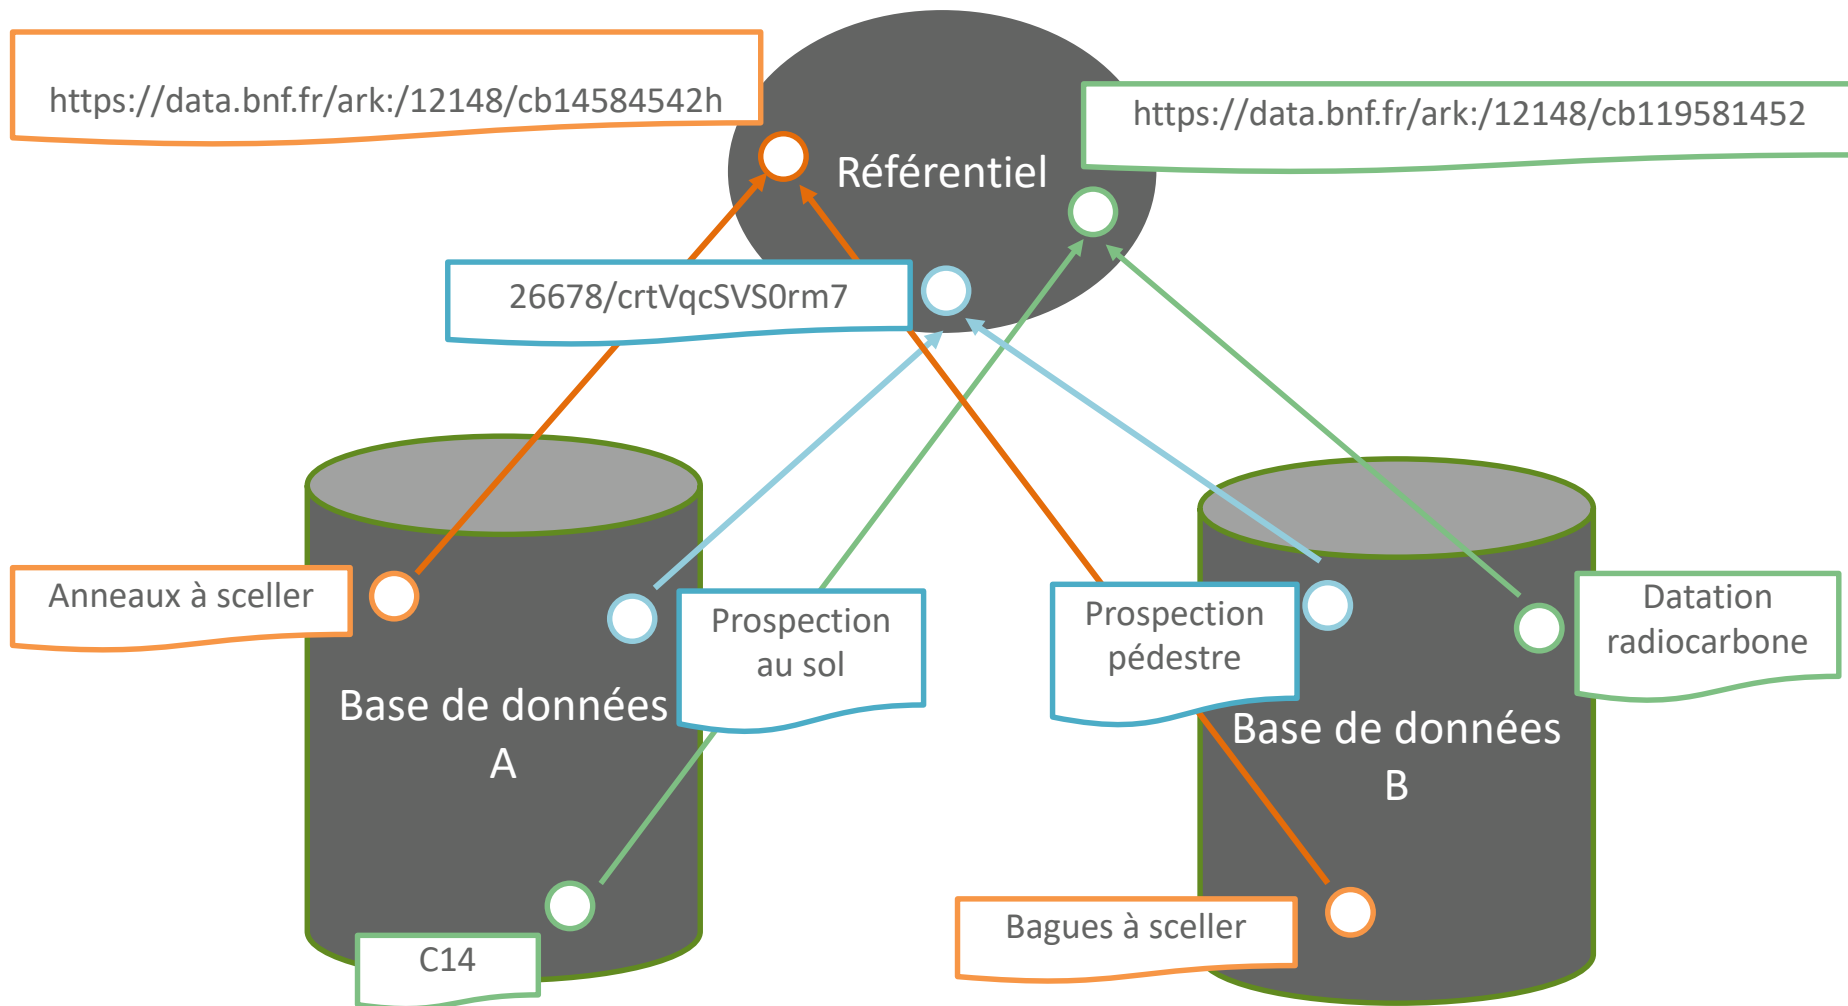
https://data.bnf.fr/ark:/12148/cb14584542h

Référentiel

https://data.bnf.fr/ark:/12148/cb119581452

26678/crtVqcSVS0rm7

Anneaux à sceller

Prospection au sol

Base de données A

C14

Prospection pédestre

Datation radiocarbone

Base de données B

Bagues à sceller